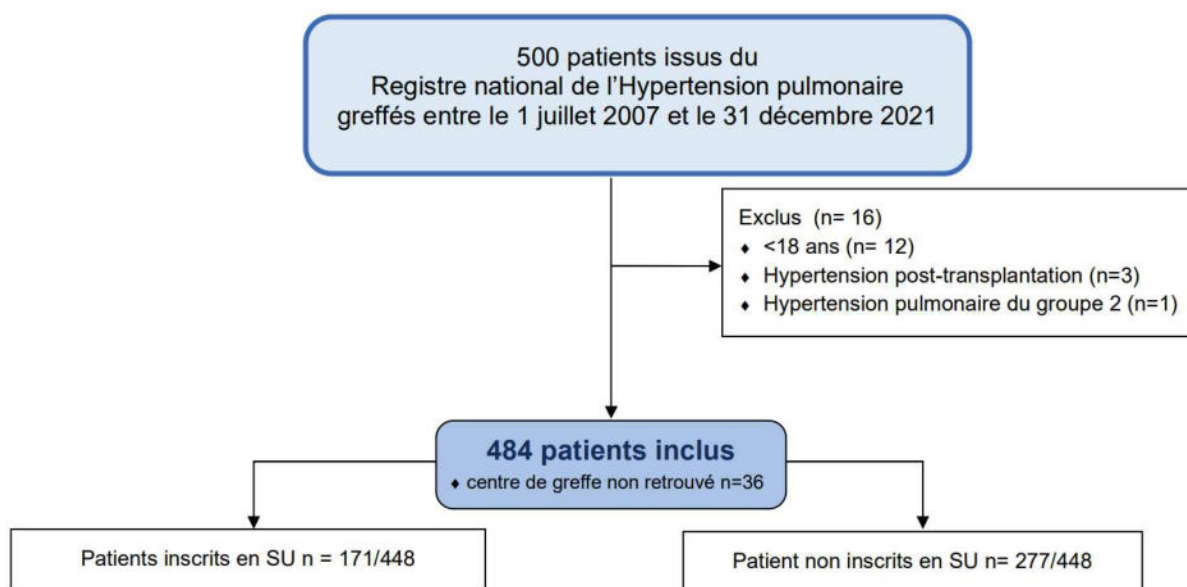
500 patients issus du
Registre national de l'Hypertension pulmonaire
greffés entre le 1 juillet 2007 et le 31 décembre 2021

Exclus (n= 16)
♦ <18 ans (n= 12)
♦ Hypertension post-transplantation (n=3)
♦ Hypertension pulmonaire du groupe 2 (n=1)

484 patients inclus
♦ centre de greffe non retrouvé n=36

Patients inscrits en SU n = 171/448

Patient non inscrits en SU n= 277/448